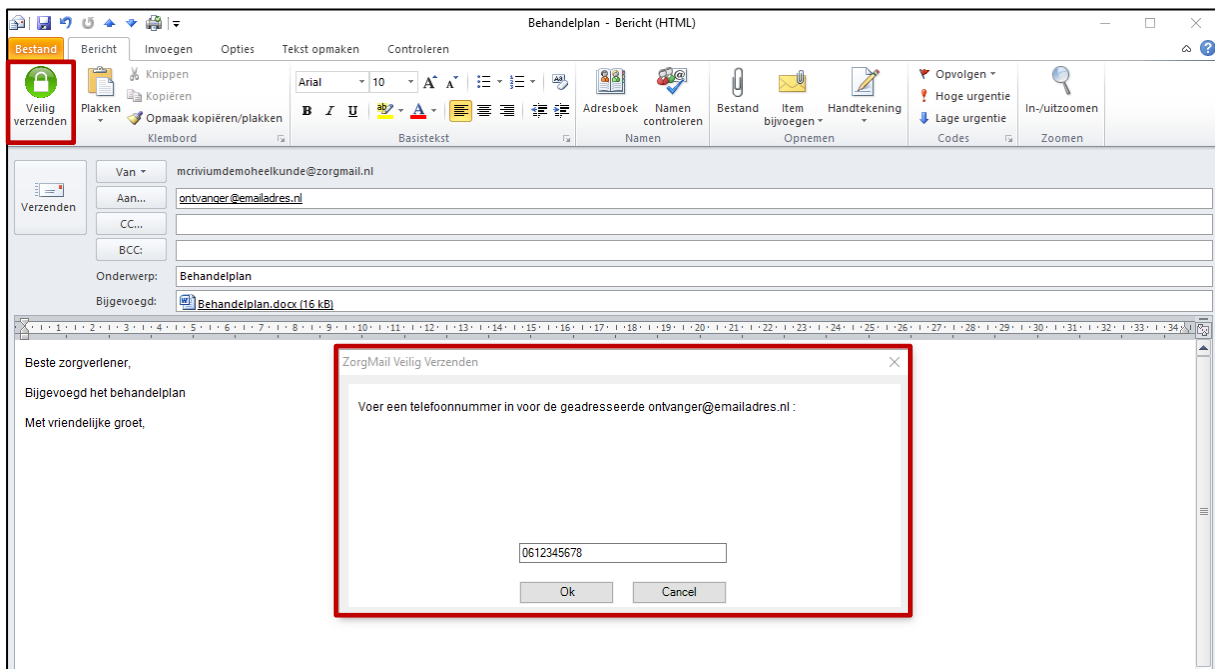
Behandelplan - Bericht (HTML)

Bestand | Bericht | Invoegen | Opties | Tekst opmaken | Controleren

Veilig verzenden

Plakken
Knippen
Kopiëren
Opmaak kopiëren/plakken
Klembord

Arial | 10
B | I | U
Basistekst

Adresboek | Namen controleren
Namen

Bestand | Item bijvoegen | Handtekening
Opnemen

Opvolgen
Hoge urgentie
Lage urgentie
Codes

In-/uitzoomen
Zoomen

Verzenden

Van: mcriviumdemoheelkunde@zorgmail.nl
Aan... ontvanger@emailadres.nl
CC...
BCC:
Onderwerp: Behandelplan
Bijgevoegd: Behandelplan.docx (16 kB)

Beste zorgverlener,

Bijgevoegd het behandelplan

Met vriendelijke groet,

ZorgMail Veilig Verzenden

Voer een telefoonnummer in voor de geadresseerde ontvanger@emailadres.nl :

0612345678

Ok | Cancel